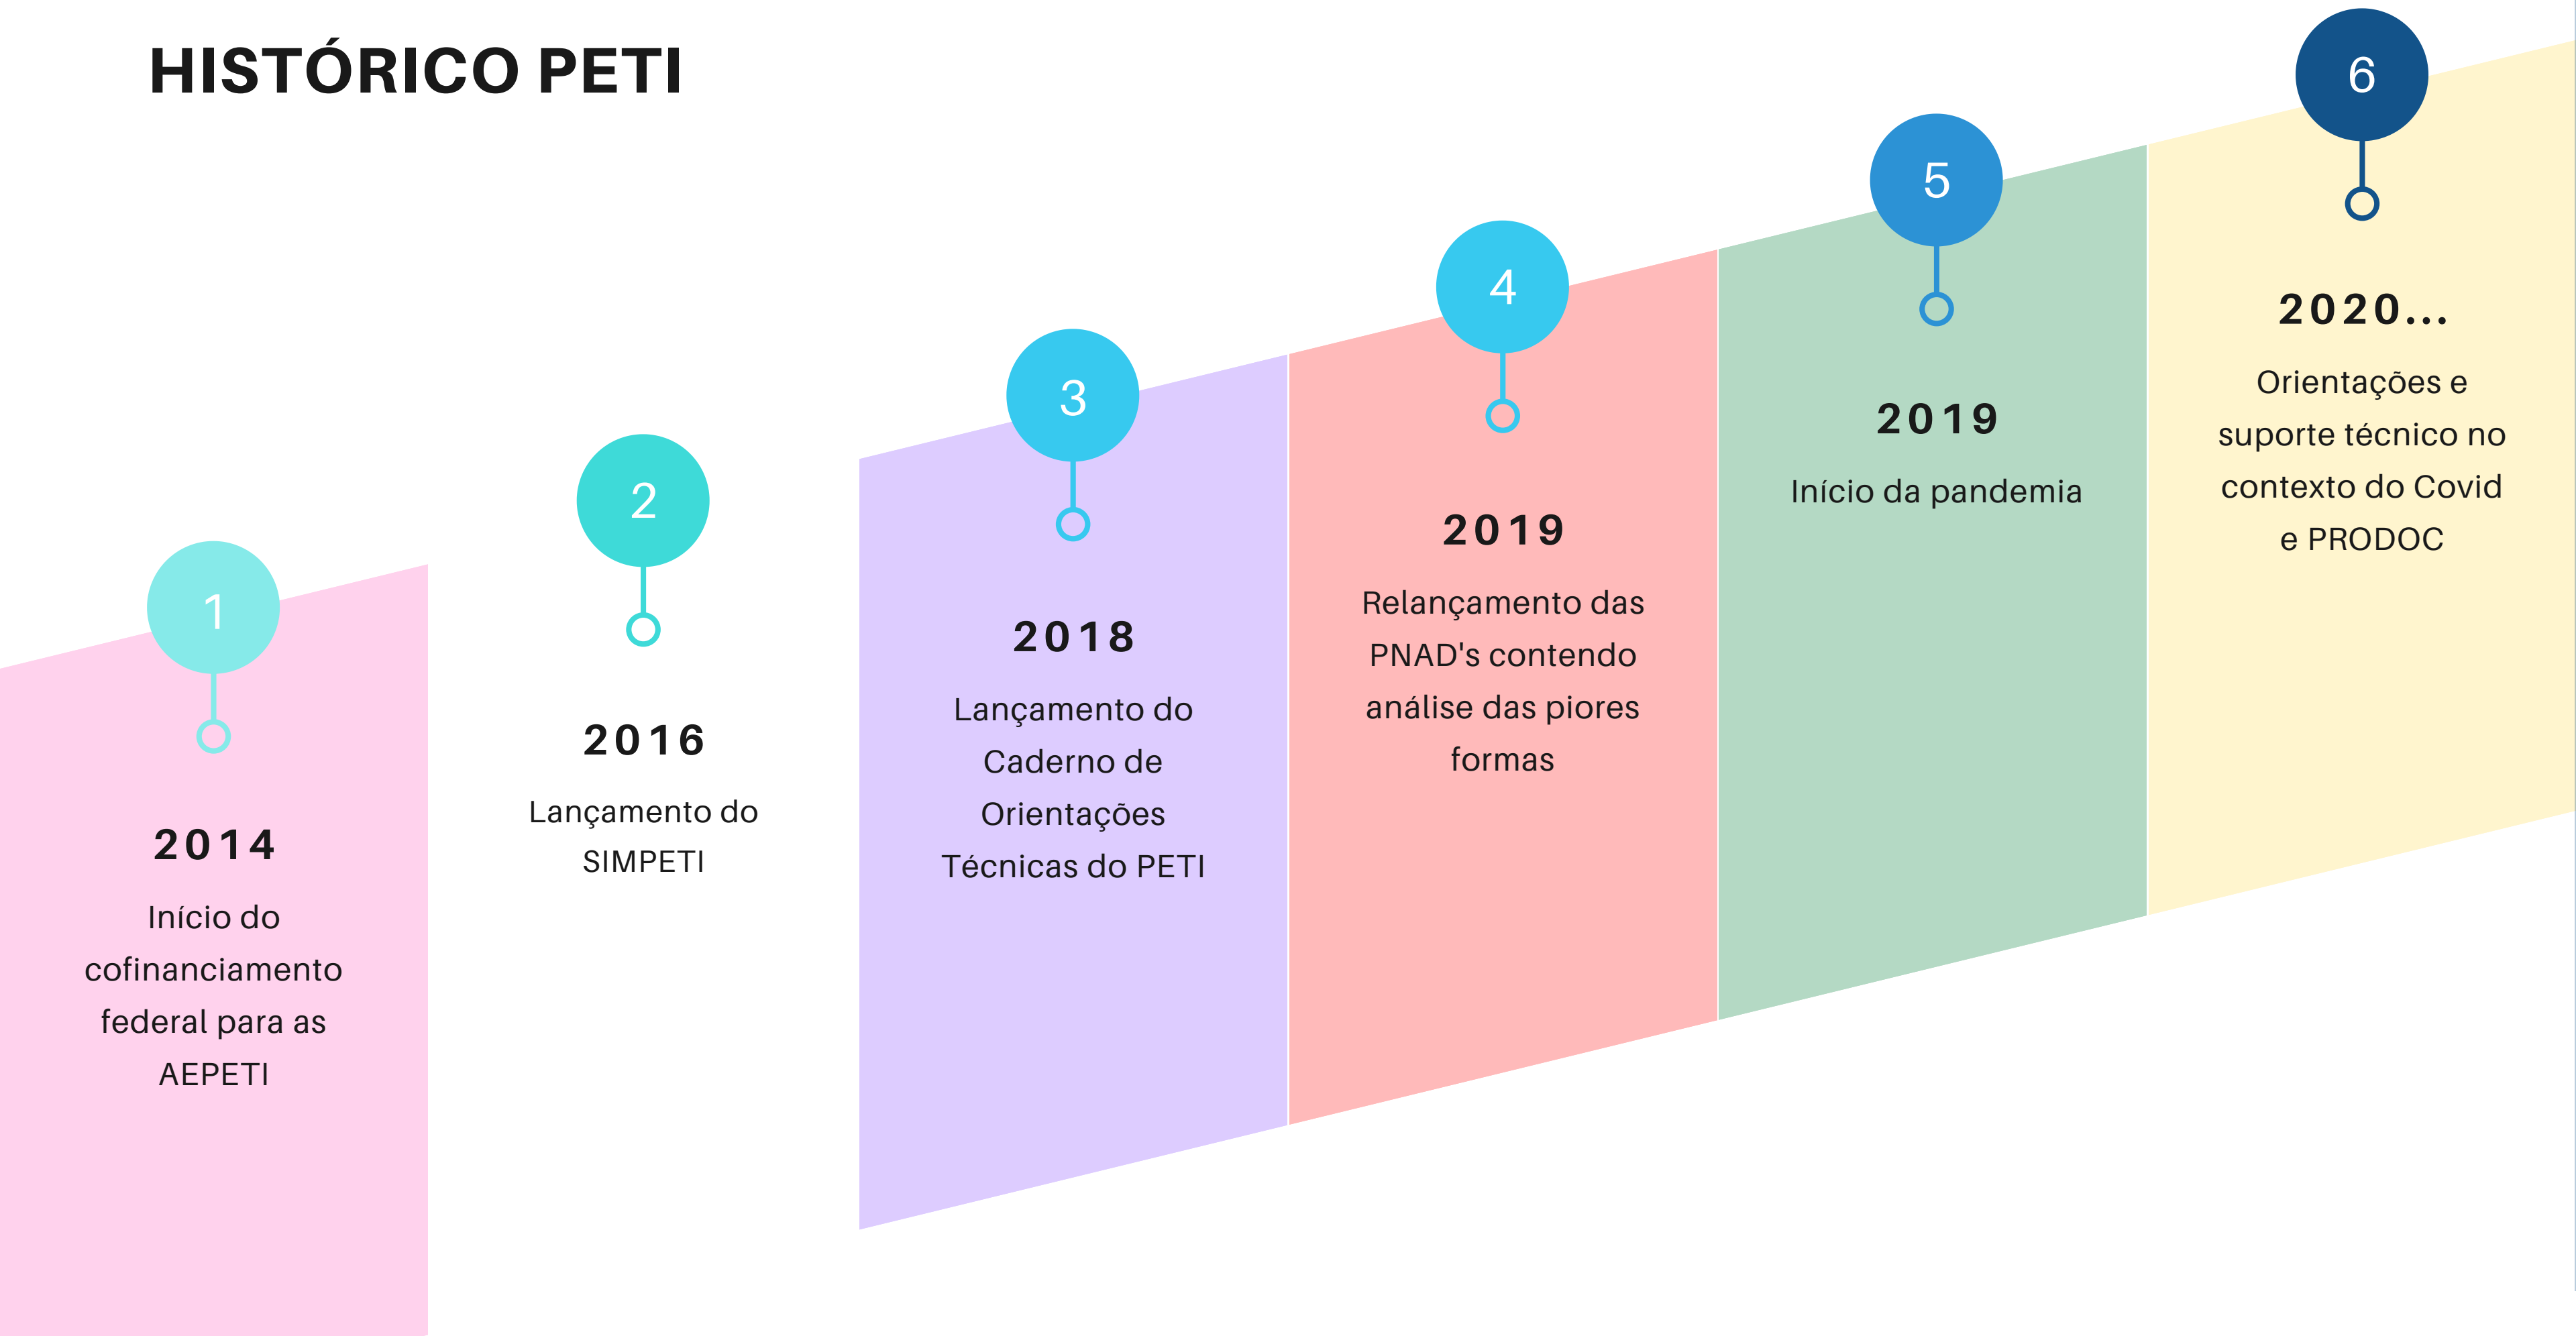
HISTÓRICO PETI

1

2014

Início do cofinanciamento federal para as AEPETI

2

2016

Lançamento do SIMPETI

3

2018

Lançamento do Caderno de Orientações Técnicas do PETI

4

2019

Relançamento das PNAD's contendo análise das piores formas

5

2019

Início da pandemia

6

2020...

Orientações e suporte técnico no contexto do Covid e PRODOC